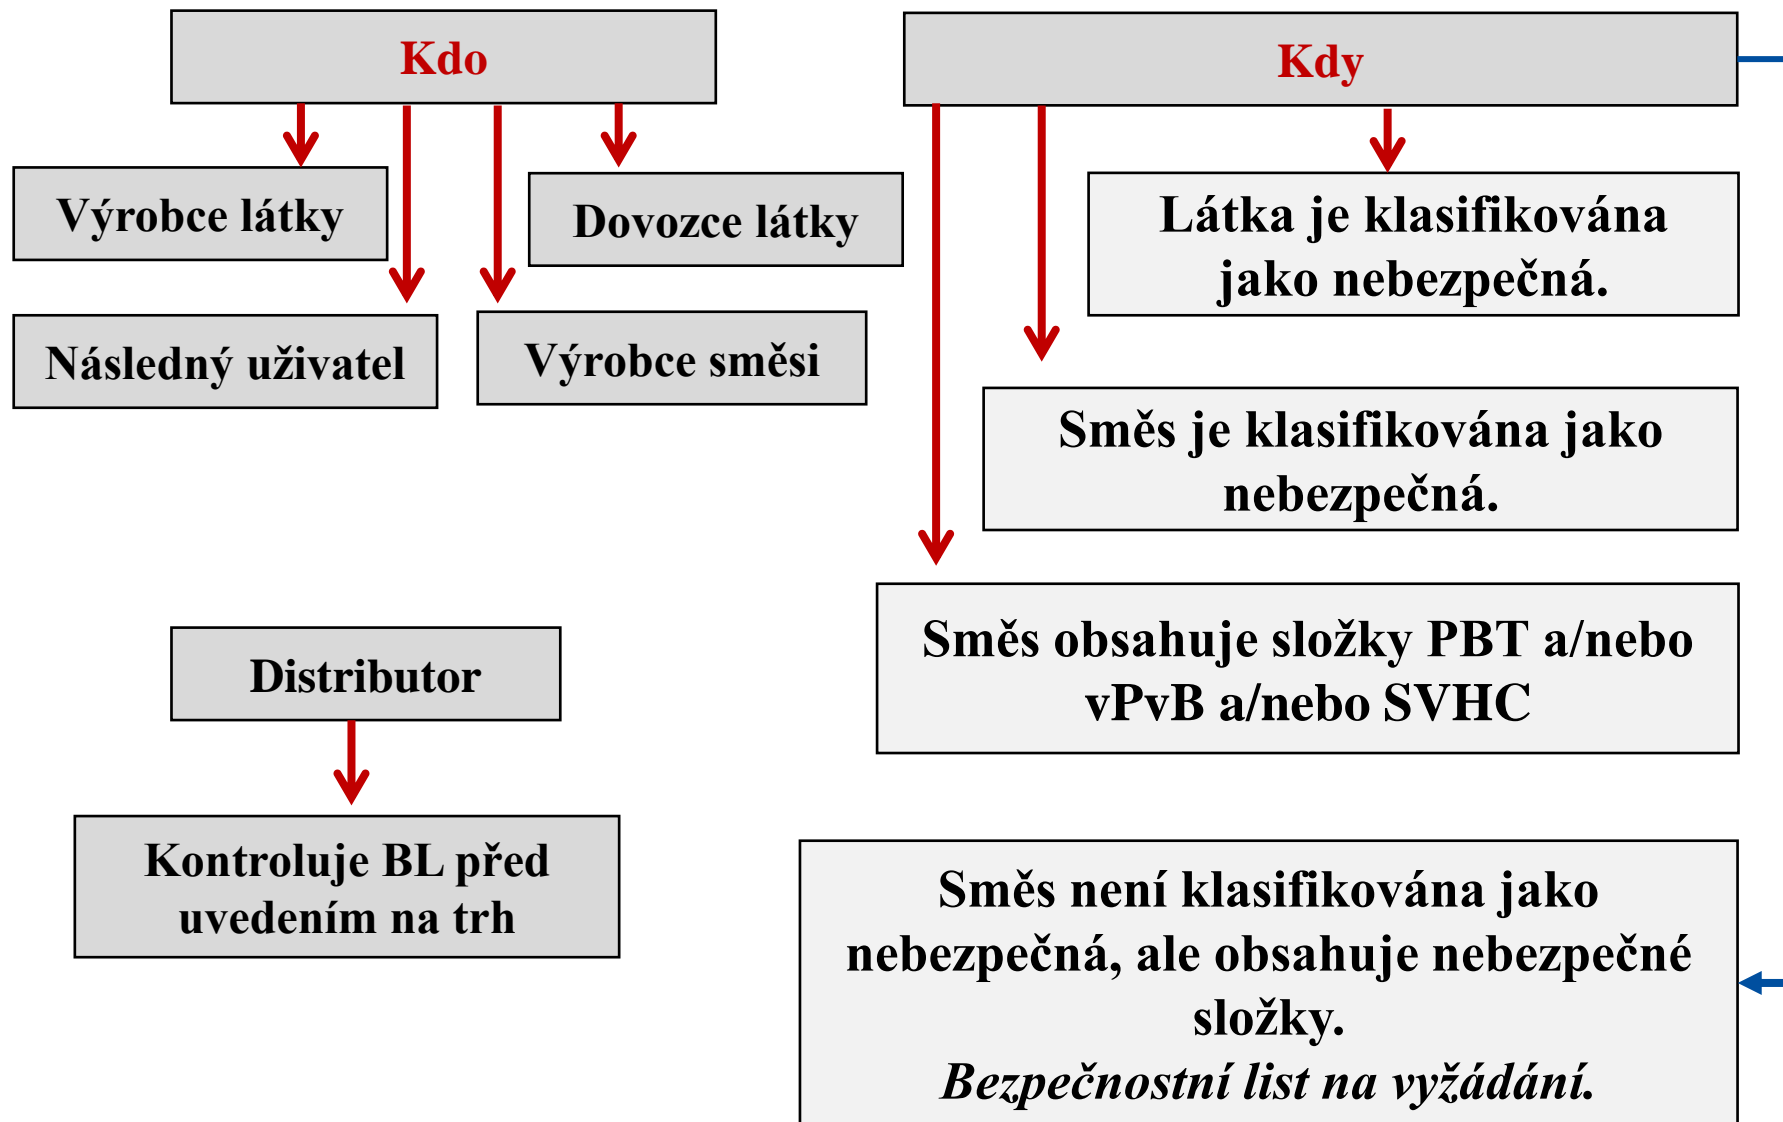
Kdo

Výrobce látky

Dovozce látky

Následný uživatel

Výrobce směsi

Distributor

Kontroluje BL před uvedením na trh

Kdy

Látka je klasifikována jako nebezpečná.

Směs je klasifikována jako nebezpečná.

Směs obsahuje složky PBT a/nebo vPvB a/nebo SVHC

Směs není klasifikována jako nebezpečná, ale obsahuje nebezpečné složky.
*Bezpečnostní list na vyžádání.*